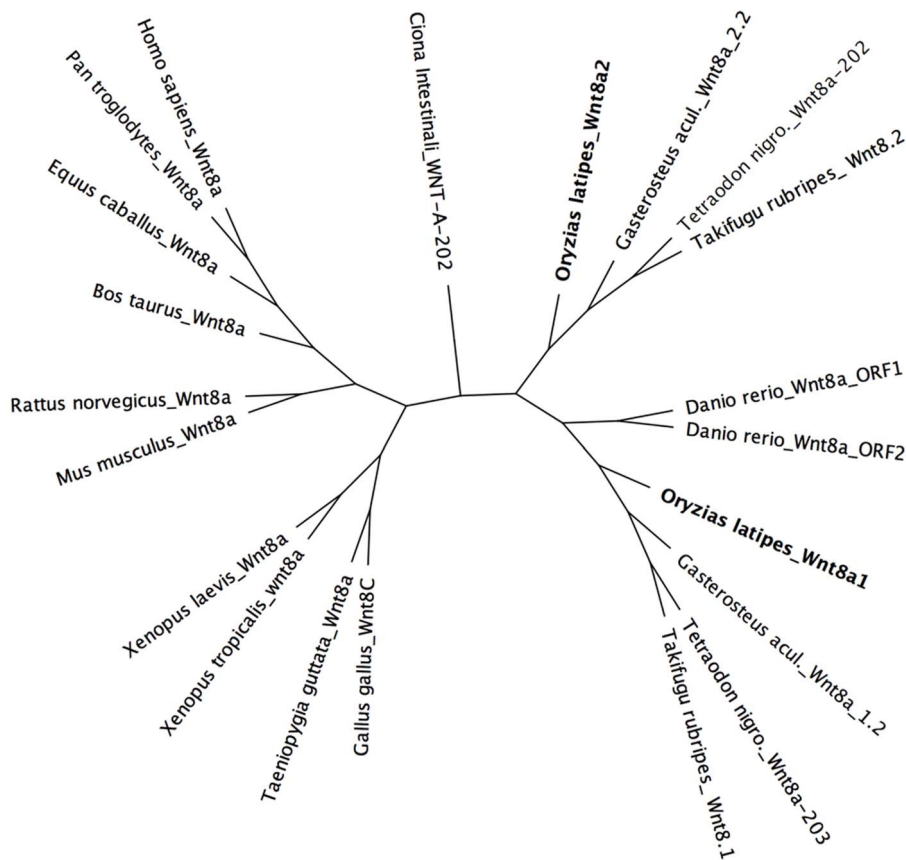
Homo sapiens_Wnt8a
Pan troglodytes_Wnt8a
Equus caballus_Wnt8a
Bos taurus_Wnt8a
Rattus norvegicus_Wnt8a
Mus musculus_Wnt8a
Ciona Intestinali_WNT-A-202
Oryzias latipes_Wnt8a2
Gasterosteus acul._Wnt8a_2.2
Tetraodon nigro._Wnt8a-202
Takifugu rubripes_Wnt8.2
Danio rerio_Wnt8a_ORF1
Danio rerio_Wnt8a_ORF2
Oryzias latipes_Wnt8a1
Gasterosteus acul._Wnt8a_1.2
Tetraodon nigro._Wnt8a-203
Takifugu rubripes_Wnt8.1
Xenopus laevis_Wnt8a
Xenopus tropicalis_wnt8a
Taeniopygia guttata_Wnt8a
Gallus gallus_Wnt8C